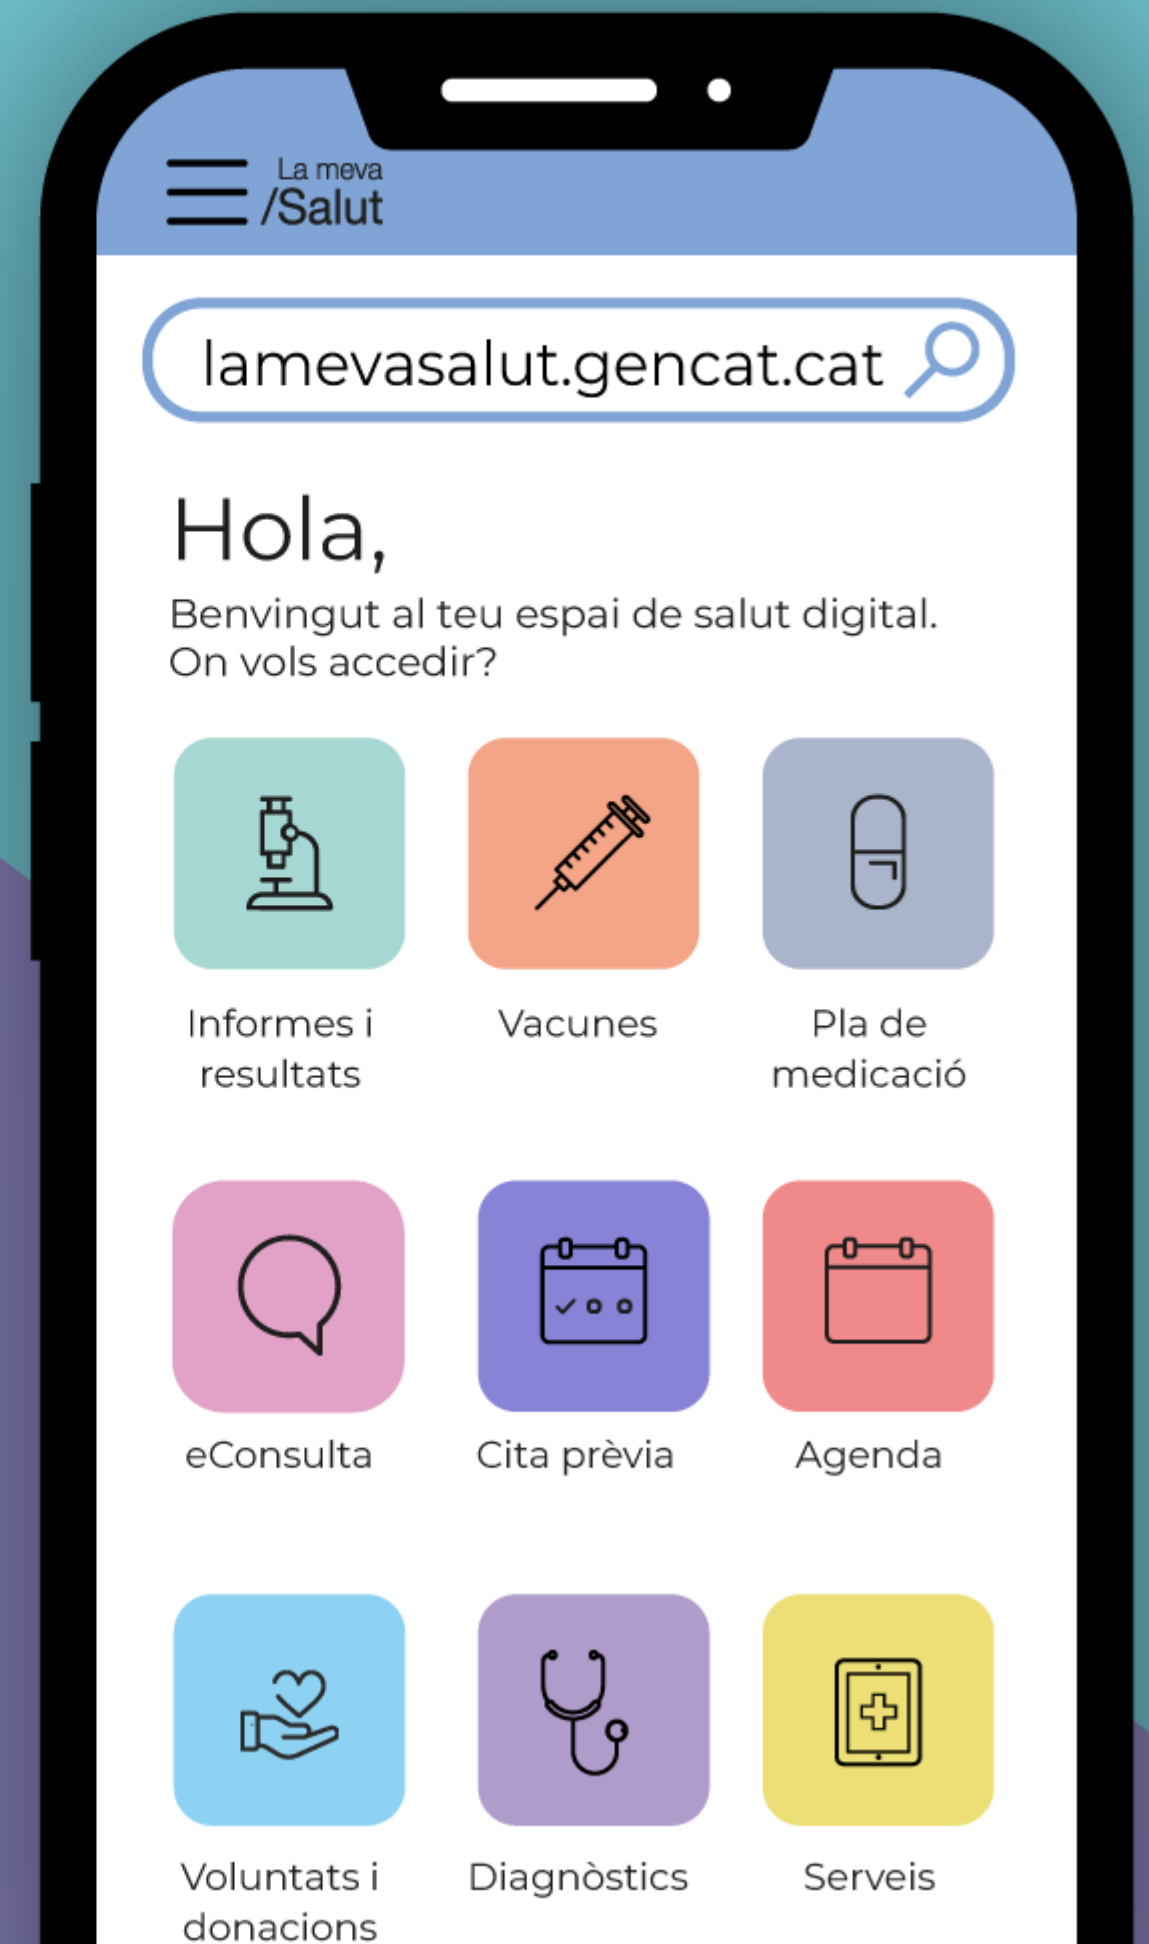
La meva
/Salut

lamevasalut.gencat.cat

Hola,

Benvingut al teu espai de salut digital. On vols accedir?

Informes i resultats

Vacunes

Pla de medicació

eConsulta

Cita prèvia

Agenda

Voluntats i donacions

Diagnòstics

Serveis